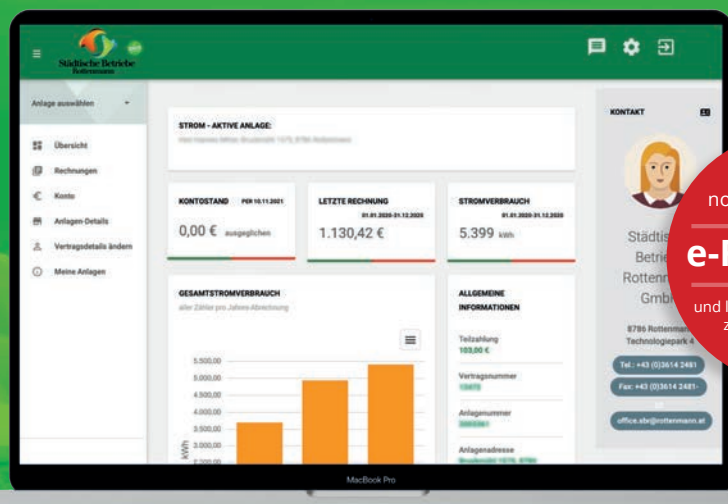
Städtische Betriebe Rottenmann

Anlage auswählen

Übersicht
Rechnungen
Konto
Anlagen-Details
Vertragsdetails ändern
Meine Anlagen

STROM - AKTIVE ANLAGE:
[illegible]

KONTOSTAND PER 10.11.2021
0,00 € ausgeglichen

LETZTE RECHNUNG 01.01.2020-31.12.2020
1.130,42 €

STROMVERBRAUCH 01.01.2020-31.12.2020
5.399 kWh

GESAMTSTROMVERBRAUCH
aller Zähler pro Jahres-Abrechnung

5.500,00
5.000,00
4.500,00
4.000,00
3.500,00
3.000,00
2.500,00
kWh

ALLGEMEINE INFORMATIONEN
Teilzahlung
103,00 €
Vertragsnummer
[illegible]
Anlagenummer
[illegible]
Anlagenadresse
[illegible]

KONTAKT
Städtis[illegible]
Betrie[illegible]
Rottenm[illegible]
Gmb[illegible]
8786 Rottenman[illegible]
Technologiepark 4
Tel.: +43 (0)3614 2481
Fax: +43 (0)3614 2481-
office.sbr@rottenmann.at

no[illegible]
e-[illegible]
und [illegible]
z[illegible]

MacBook Pro